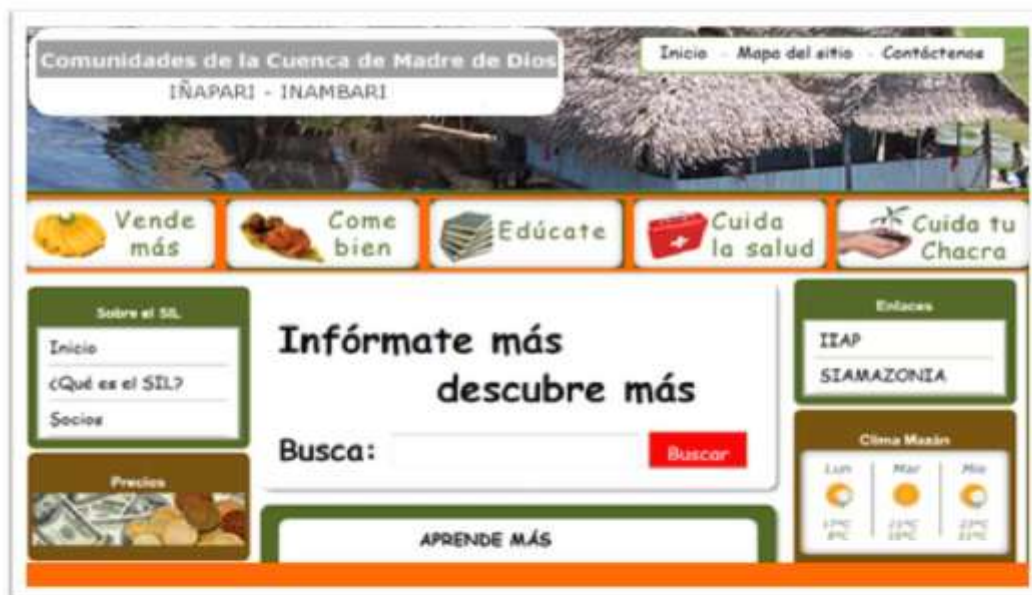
Comunidades de la Cuenca de Madre de Dios
IÑAPARI - INAMBARI

Inicio - Mapa del sitio - Contáctenos

Vende más
Come bien
Edúcate
Cuida la salud
Cuida tu Chacra

Sobre el SIL
Inicio
¿Qué es el SIL?
Socios

Precios

Infórmate más
descubre más

Busca:
Buscar

APRENDE MÁS

Enlaces
IIAP
SIAMAZONIA

Clima Mazán
Lun
Mar
Mie
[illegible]
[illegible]
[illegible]